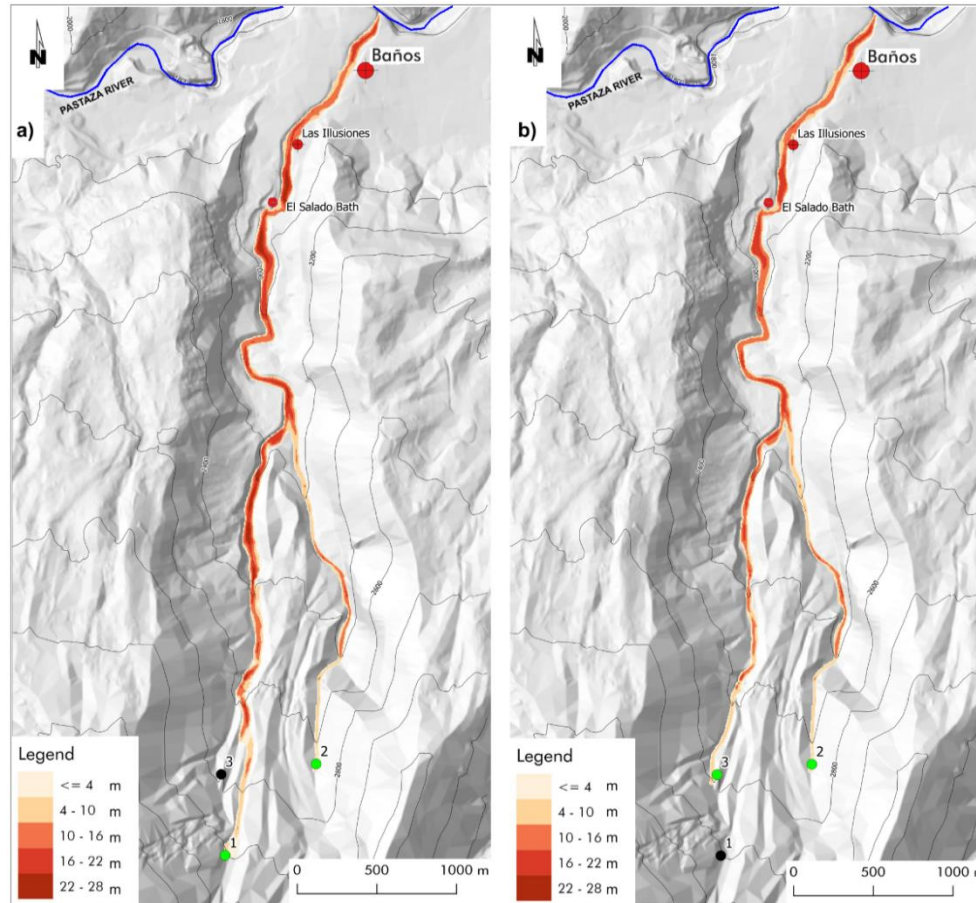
a)

PASTAZA RIVER

Baños

Las Illusiones

El Salado Bath

Legend
<= 4 m
4 - 10 m
10 - 16 m
16 - 22 m
22 - 28 m

1
2
3

0 500 1000 m

b)

PASTAZA RIVER

Baños

Las Illusiones

El Salado Bath

Legend
<= 4 m
4 - 10 m
10 - 16 m
16 - 22 m
22 - 28 m

1
2
3

0 500 1000 m